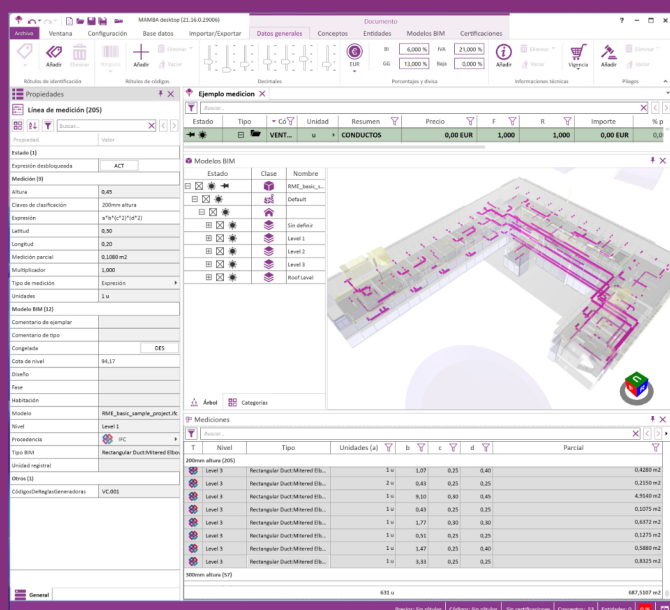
MAMBA desktop (21.16.0.29006)

Documento

? ⎯ ☐ ✕

Archivo Ventana Configuración Base datos Importar/Exportar Datos generales Conceptos Entidades Modelos BIM Certificaciones

Añadir Eliminar Rótulos de identificación Bloques Añadir Eliminar Rótulos de códigos Decimales EUR BI 6,000 % IVA 21,000 % GG 13,000 % Baja 0,000 % Porcentajes y divisa Añadir Eliminar Vaciar Informaciones técnicas Vigencia Añadir Eliminar Vaciar Pliegos

Propiedades

Línea de medición (205)

Buscar...

Propiedad Valor

Estado (1)

Expresión desbloqueada ACT

Medición (9)

| | |
|---|---|
| Altura | 0,45 |
| Claves de clasificación | 200mm altura |
| Expresión | a*b*(c^2)*(d^2) |
| Latitud | 0,50 |
| Longitud | 0,20 |
| Medición parcial | 0,1080 m2 |
| Multiplicador | 1,000 |
| Tipo de medición | Expresión |
| Unidades | 1 u |

Modelo BIM (12)

| | |
|---|---|
| Comentario de ejemplar | |
| Comentario de tipo | |
| Congelada | DES |
| Cota de nivel | 94,17 |
| Diseño | |
| Fase | |
| Habitación | |
| Modelo | RME_basic_sample_project.ifc |
| Nivel | Level 1 |
| Procedencia | IFC |
| Tipo BIM | Rectangular Duct:Mitered Elbo |
| Unidad registral | |

Otros (1)

CódigoDeReglaGeneradora: VC.001

General

Ejemplo medicion

| Estado | Tipo | Có | Unidad | Resumen | Precio | F | R | Importe | % p |
|---|---|---|---|---|---|---|---|---|---|
| | | VENT... | u | CONDUCTOS | 0,00 EUR | 1,000 | 1,000 | 0,00 EUR | |

Modelos BIM

| Estado | Clase | Nombre |
|---|---|---|
| | | RME_basic_s... |
| | | Default |
| | | |
| | | Sin definir |
| | | Level 1 |
| | | Level 2 |
| | | Level 3 |
| | | Roof Level |

Árbol Categorías

Mediciones

Buscar...

| T | Nivel | Tipo | Unidades (a) | b | c | d | Parcial |
|---|---|---|---|---|---|---|---|
| 200mm altura (205) | | | | | | | |
| | Level 3 | Rectangular Duct:Mitered Elb... | 1 u | 1,07 | 0,25 | 0,40 | 0,4280 m2 |
| | Level 3 | Rectangular Duct:Mitered Elb... | 2 u | 0,43 | 0,25 | 0,25 | 0,2150 m2 |
| | Level 3 | Rectangular Duct:Mitered Elb... | 1 u | 9,10 | 0,90 | 0,45 | 4,9140 m2 |
| | Level 3 | Rectangular Duct:Mitered Elb... | 1 u | 0,43 | 0,25 | 0,25 | 0,1075 m2 |
| | Level 3 | Rectangular Duct:Mitered Elb... | 1 u | 1,77 | 0,30 | 0,30 | 0,6372 m2 |
| | Level 3 | Rectangular Duct:Mitered Elb... | 1 u | 0,51 | 0,25 | 0,25 | 0,1275 m2 |
| | Level 3 | Rectangular Duct:Mitered Elb... | 1 u | 1,47 | 0,25 | 0,40 | 0,5880 m2 |
| | Level 3 | Rectangular Duct:Mitered Elb... | 1 u | 3,33 | 0,25 | 0,25 | 0,8325 m2 |
| 500mm altura (57) | | | | | | | |
| | | | 631 u | | | | 687,5007 m2 |

Precios: Sin cálculo Códigos: Sin cálculo Sin certificaciones Conceptos: 33 Entidades: 0